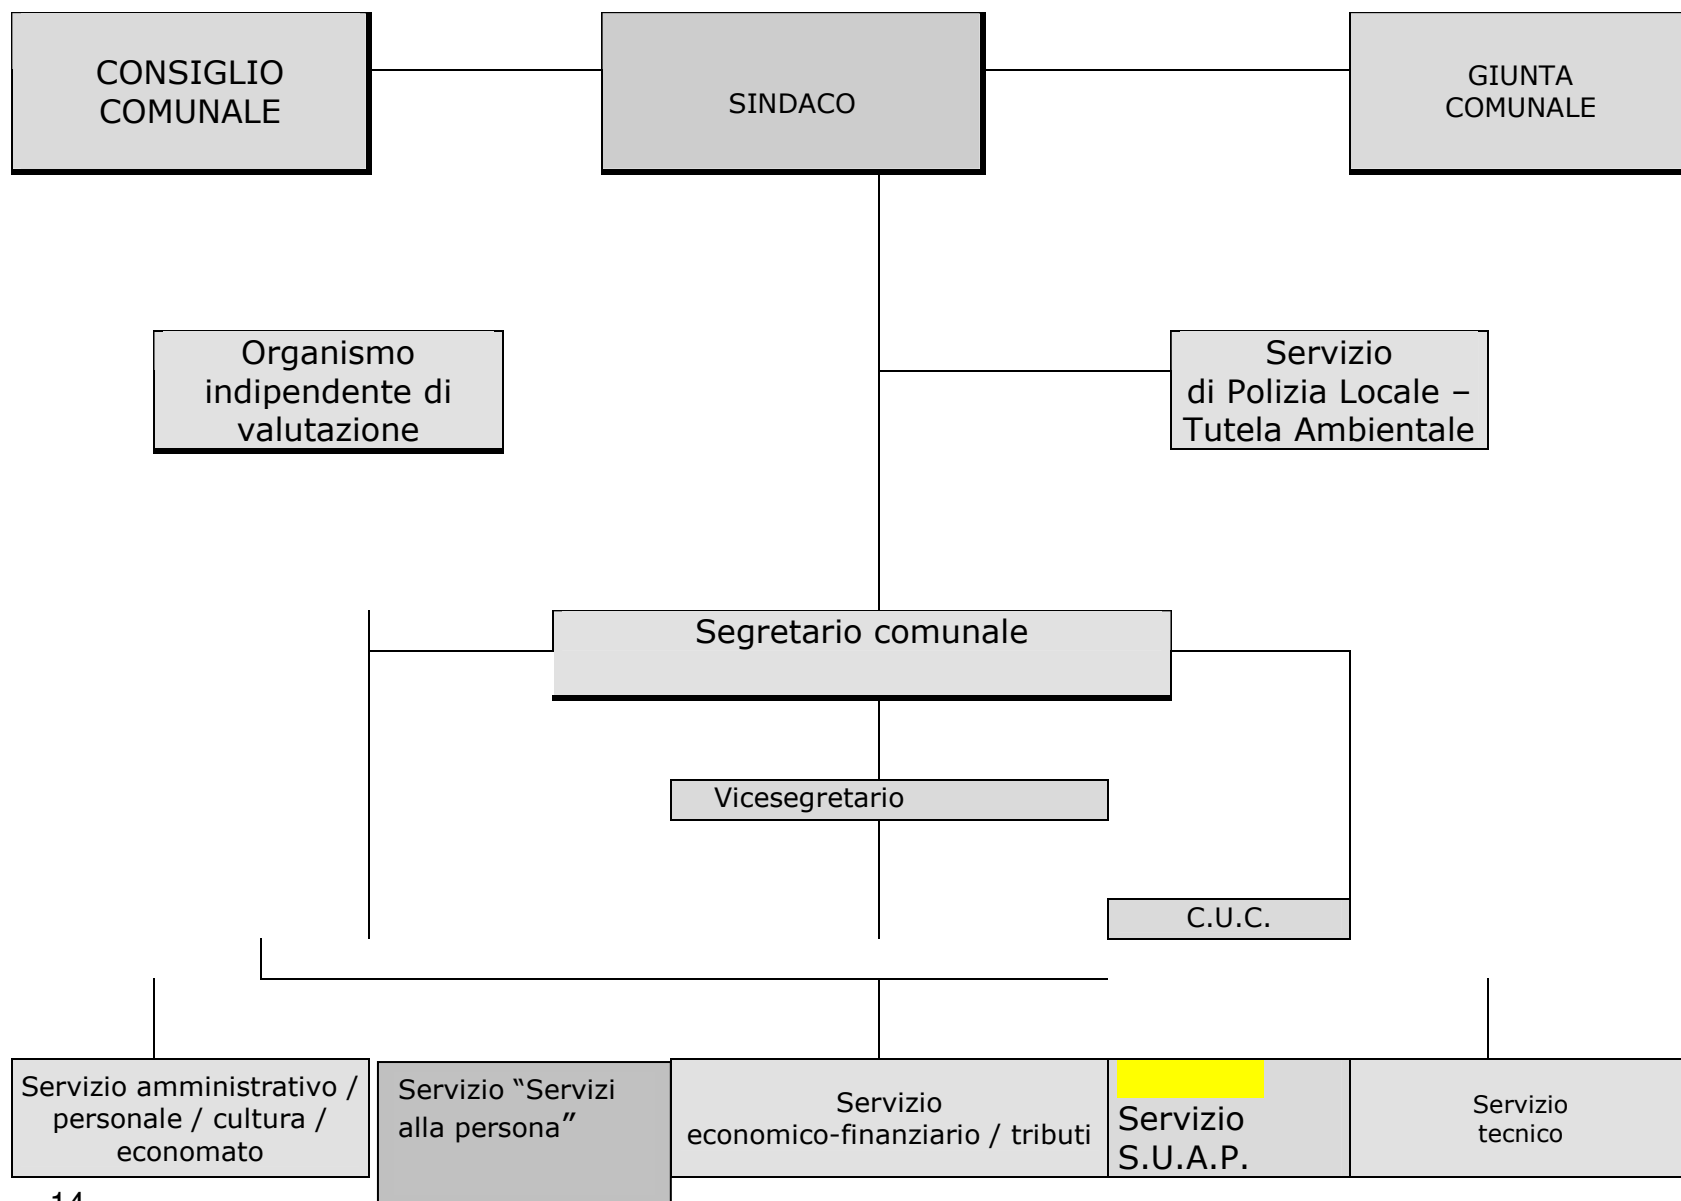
CONSIGLIO COMUNALE

SINDACO

GIUNTA COMUNALE

Organismo indipendente di valutazione

Servizio di Polizia Locale – Tutela Ambientale

Segretario comunale

Vicesegretario

C.U.C.

Servizio amministrativo / personale / cultura / economato

Servizio "Servizi alla persona"

Servizio economico-finanziario / tributi

Servizio S.U.A.P.

Servizio tecnico

14